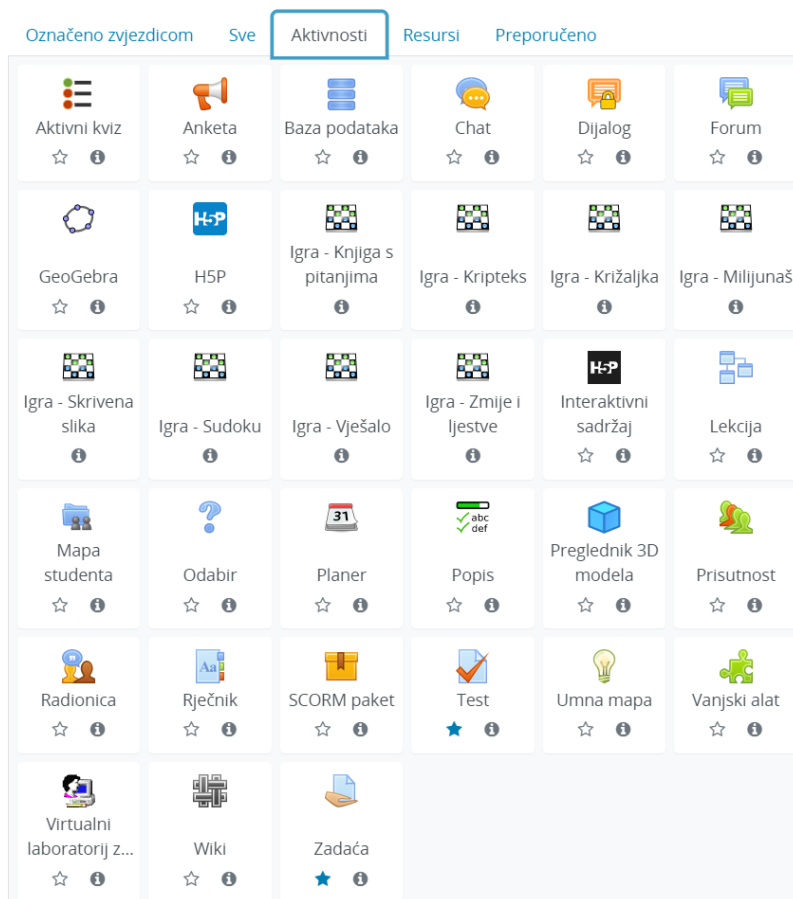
Označeno zvjezdicom | Sve | Aktivnosti | Resursi | Preporučeno

Aktivni kviz
Anketa
Baza podataka
Chat
Dijalog
Forum

GeoGebra
H5P
Igra - Knjiga s pitanjima
Igra - Kripteks
Igra - Križaljka
Igra - Milijunaš

Igra - Skrivena slika
Igra - Sudoku
Igra - Vješalo
Igra - Zmije i ljestve
Interaktivni sadržaj
Lekcija

Mapa studenta
Odabir
Planer
Popis
Preglednik 3D modela
Prisutnost

Radionica
Rječnik
SCORM paket
Test
Umna mapa
Vanjski alat

Virtualni laboratorij z...
Wiki
Zadaća